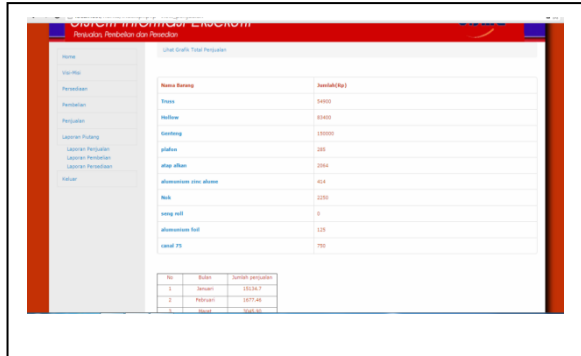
Penjualan, Pembelian dan Persediaan

Home

Via-Misi

Persediaan

Pembelian

Penjualan

Laporan Piutang

Laporan Penjualan

Laporan Pembelian

Laporan Persediaan

Keluar

Lihat Grafik Total Penjualan

| Nama Barang | Jumlah(Rp) |
|---|---|
| Truss | 54600 |
| Hollow | 83400 |
| Genteng | 195000 |
| plafon | 285 |
| atap alkan | 2064 |
| aluminium zinc alume | 414 |
| Rek | 2250 |
| seng roll | 0 |
| aluminium foil | 128 |
| canal 75 | 750 |

| No | Bulan | Jumlah penjualan |
|---|---|---|
| 1 | Januari | 13134.7 |
| 2 | Februari | 1877.46 |
| 3 | Maret | 3045.90 |